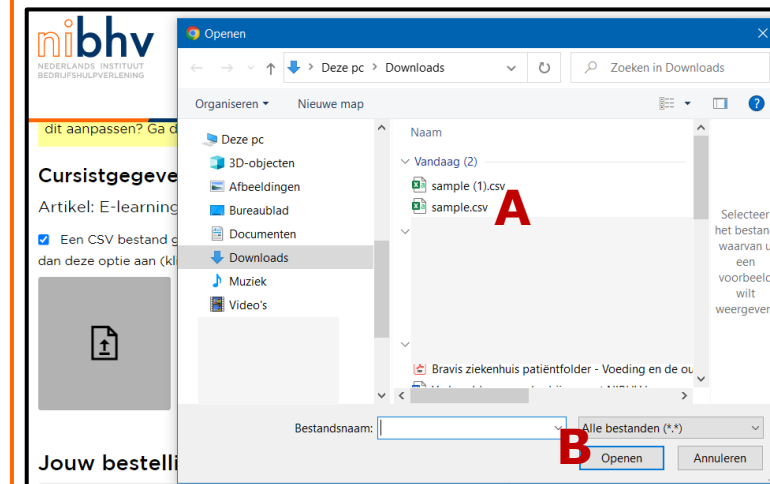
nibhv
NEDERLANDS INSTITUUT BEDRIJFSHULPVERLENING

dit aanpassen? Ga d

Cursistgegeve

Artikel: E-learning

Een CSV bestand g dan deze optie aan (kl

Jouw bestelli

Openen

Deze pc › Downloads

Zoeken in Downloads

Organiseren ▾ Nieuwe map

Deze pc
3D-objecten
Afbeeldingen
Bureaublad
Documenten
Downloads
Muziek
Video's

Naam

Vandaag (2)
sample (1).csv
sample.csv

A

Bravis ziekenhuis patiëntfolder - Voeding en de ou

Selecteer het bestand waarvan u een voorbeeld wilt weergeven

Bestandsnaam:

Alle bestanden (*.*)

B

Openen Annuleren